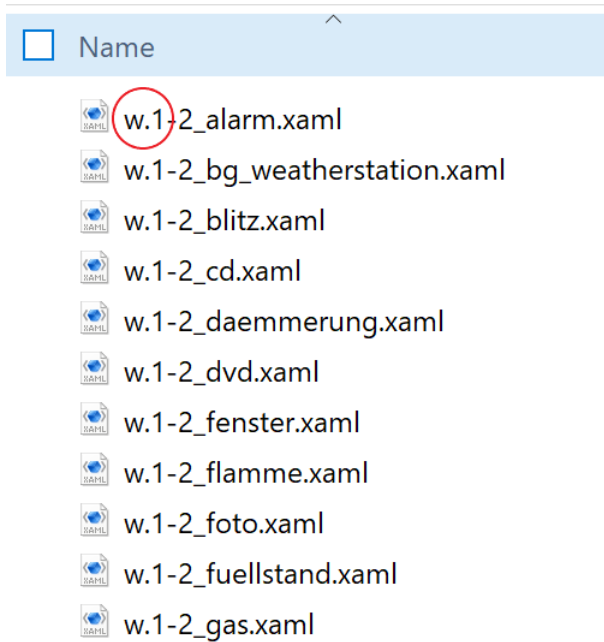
Name

w.1-2_alarm.xaml
w.1-2_bg_weatherstation.xaml
w.1-2_blitz.xaml
w.1-2_cd.xaml
w.1-2_daemmerung.xaml
w.1-2_dvd.xaml
w.1-2_fenster.xaml
w.1-2_flamme.xaml
w.1-2_foto.xaml
w.1-2_fuellstand.xaml
w.1-2_gas.xaml